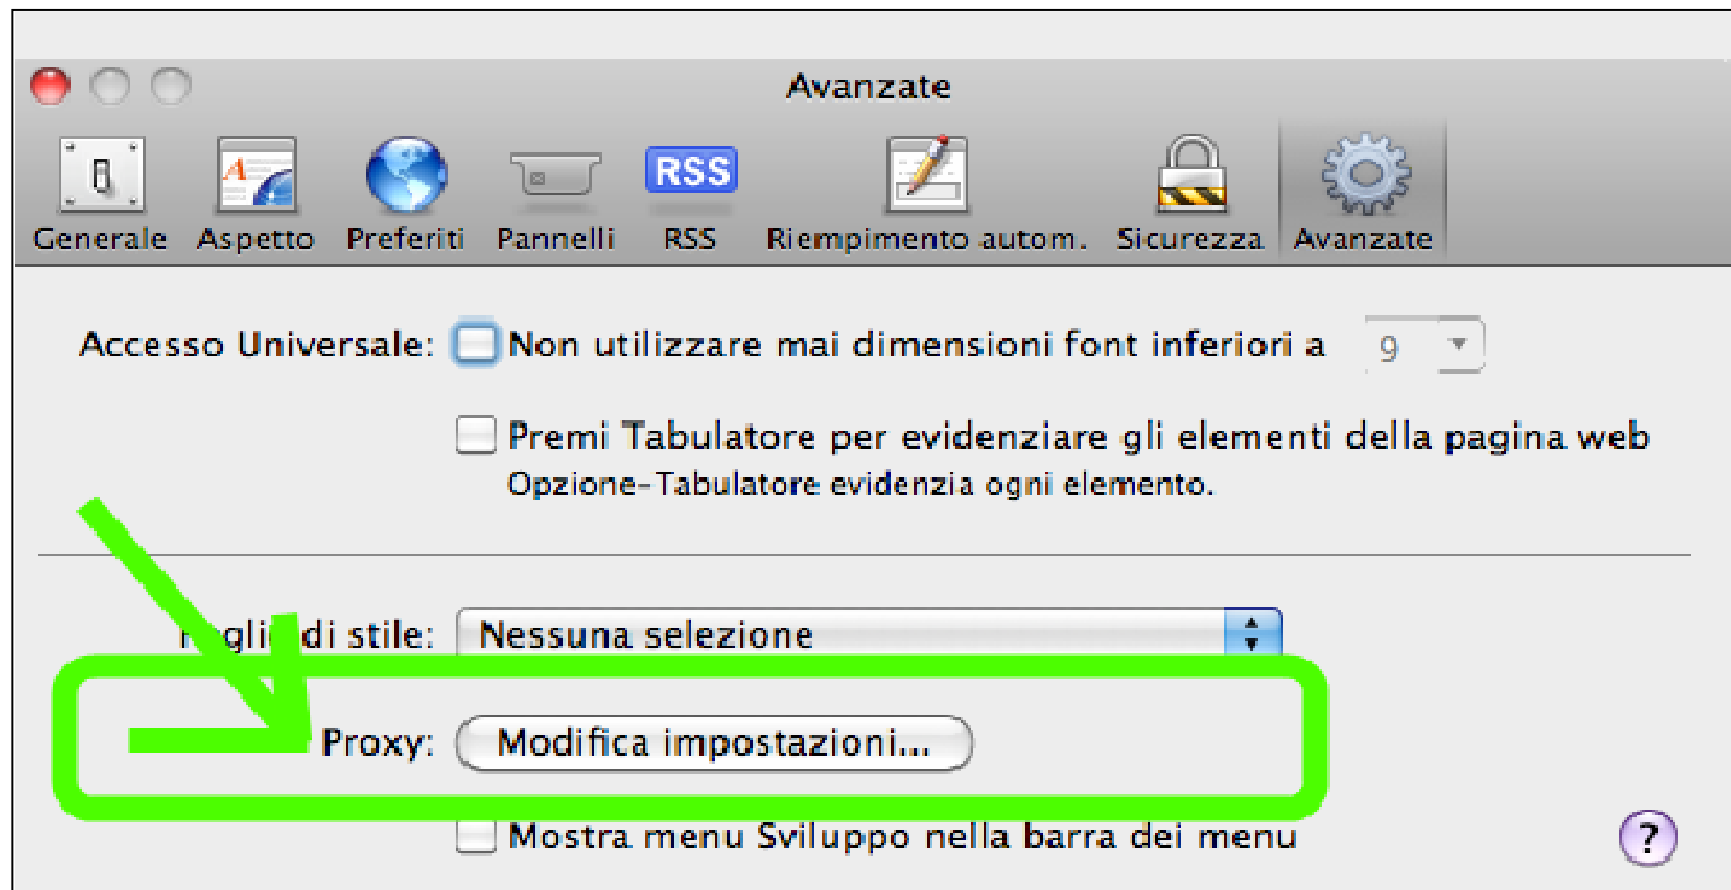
Avanzate

Generale Aspetto Preferiti Pannelli RSS RSS Riempimento autom. Sicurezza Avanzate

Accesso Universale: Non utilizzare mai dimensioni font inferiori a 9

Premi Tabulatore per evidenziare gli elementi della pagina web
Opzione-Tabulatore evidenzia ogni elemento.

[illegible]gli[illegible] di stile: Nessuna selezione

Proxy: Modifica impostazioni...

Mostra menu Sviluppo nella barra dei menu

?